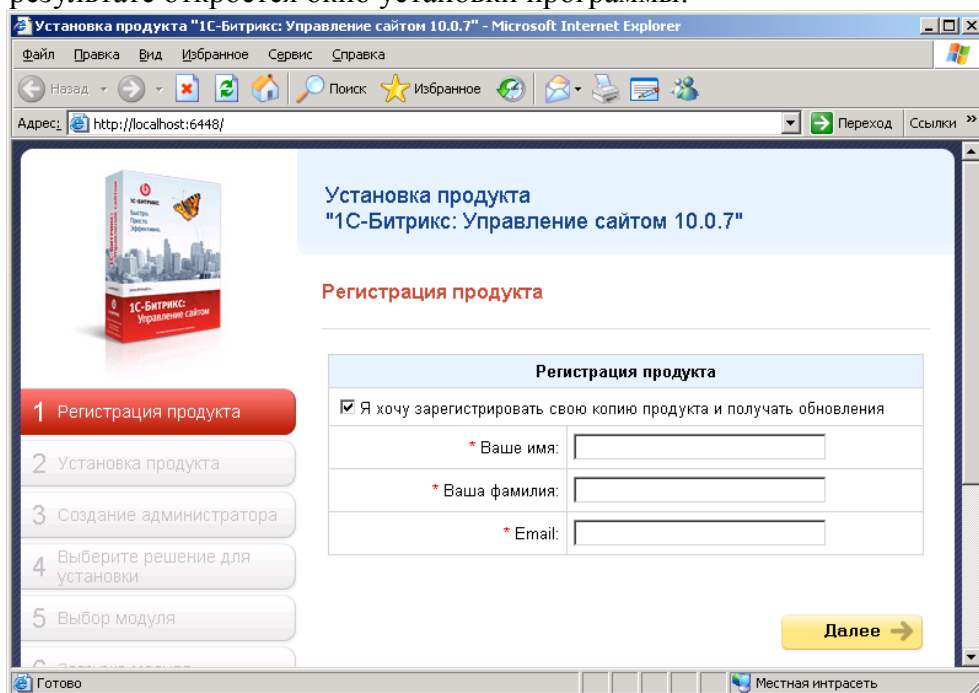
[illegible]

Установка продукта "1С-Битрикс: Управление сайтом 10.0.7" - Microsoft Internet Explorer

Файл Правка Вид Избранное Сервис Справка

Назад Поиск Избранное

Адрес: http://localhost:6448/ Переход Ссылки »

1С-Битрикс: Управление сайтом

Установка продукта
"1С-Битрикс: Управление сайтом 10.0.7"

Регистрация продукта

1 Регистрация продукта

2 Установка продукта

3 Создание администратора

4 Выберите решение для установки

5 Выбор модуля

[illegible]

| Регистрация продукта | |
|---|---|
| ☑ Я хочу зарегистрировать свою копию продукта и получать обновления | |
| * Ваше имя: | |
| * Ваша фамилия: | |
| * Email: | |

Далее

Готово

Местная интрасеть